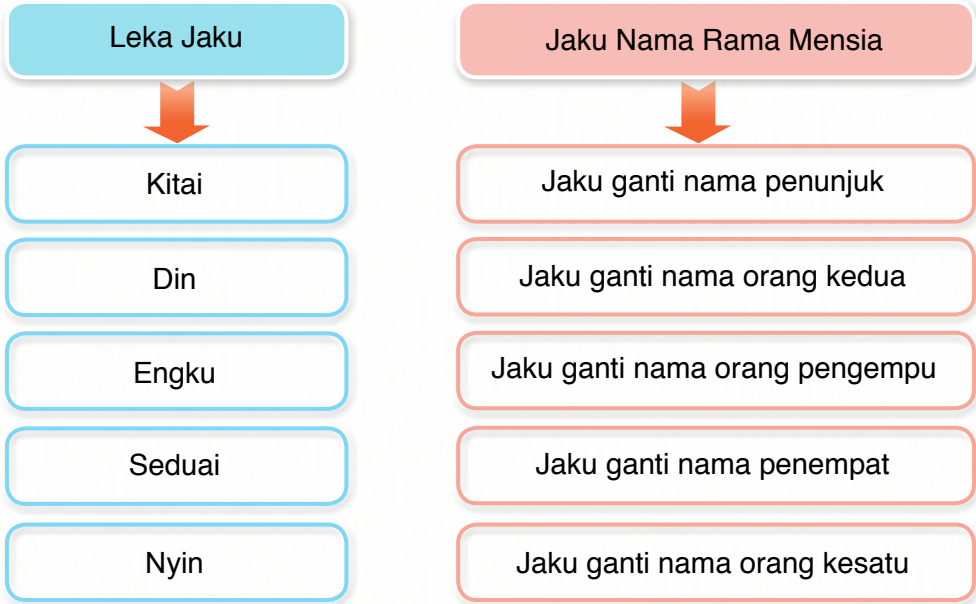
Leka Jaku

Kitai

Din

Engku

Seduai

Nyin

Jaku Nama Rama Mensia

Jaku ganti nama penunjuk

Jaku ganti nama orang kedua

Jaku ganti nama orang pengempu

Jaku ganti nama penempat

Jaku ganti nama orang kesatu